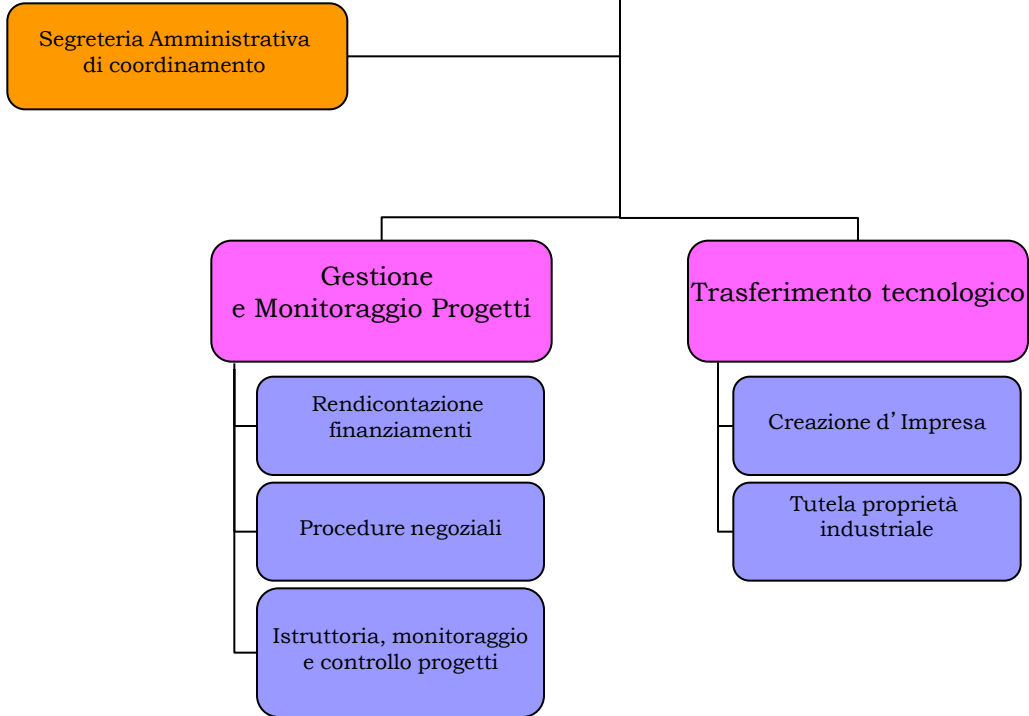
Segreteria Amministrativa di coordinamento

Gestione e Monitoraggio Progetti

Rendicontazione finanziamenti

Procedure negoziali

Istruttoria, monitoraggio e controllo progetti

Trasferimento tecnologico

Creazione d’Impresa

Tutela proprietà industriale